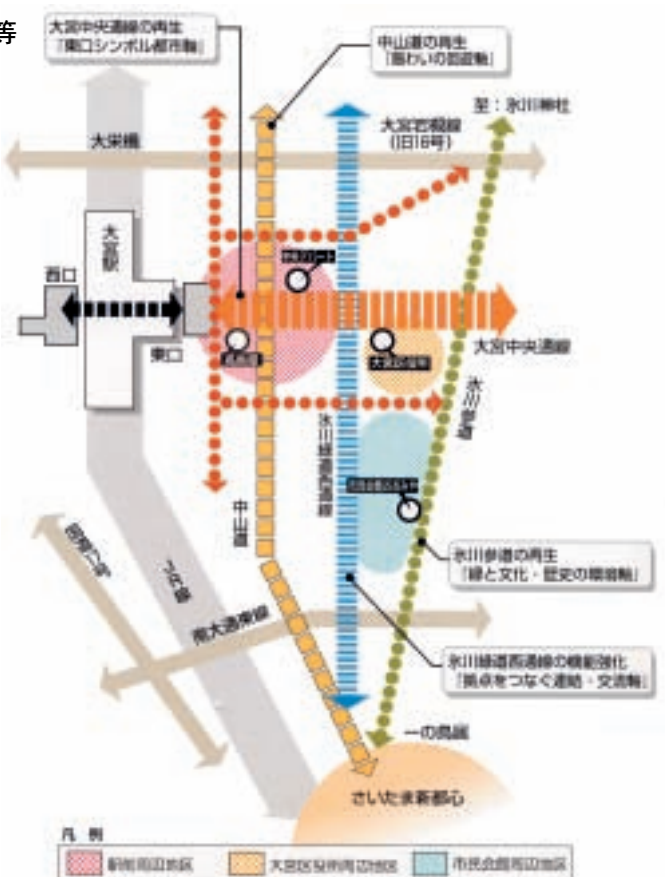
等

大宮中央通線の再生
「東口シンボル都市軸」

中山道の再生
「賑わいの回遊軸」

至：氷川神社

大栄橋

大宮岩槻線
(旧16号)

大宮駅

西口

東口

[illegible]

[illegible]

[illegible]

大宮中央通線

氷川参道

氷川緑道西通線

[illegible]

中山道

氷川参道の再生
「緑と文化・歴史の環境軸」

旧国道17号

JR線

南大通東線

氷川緑道西通線の機能強化
「拠点をつなぐ連絡・交流軸」

一の鳥居

さいたま新都心

凡例

駅前周辺地区

大宮区役所周辺地区

市民会館周辺地区